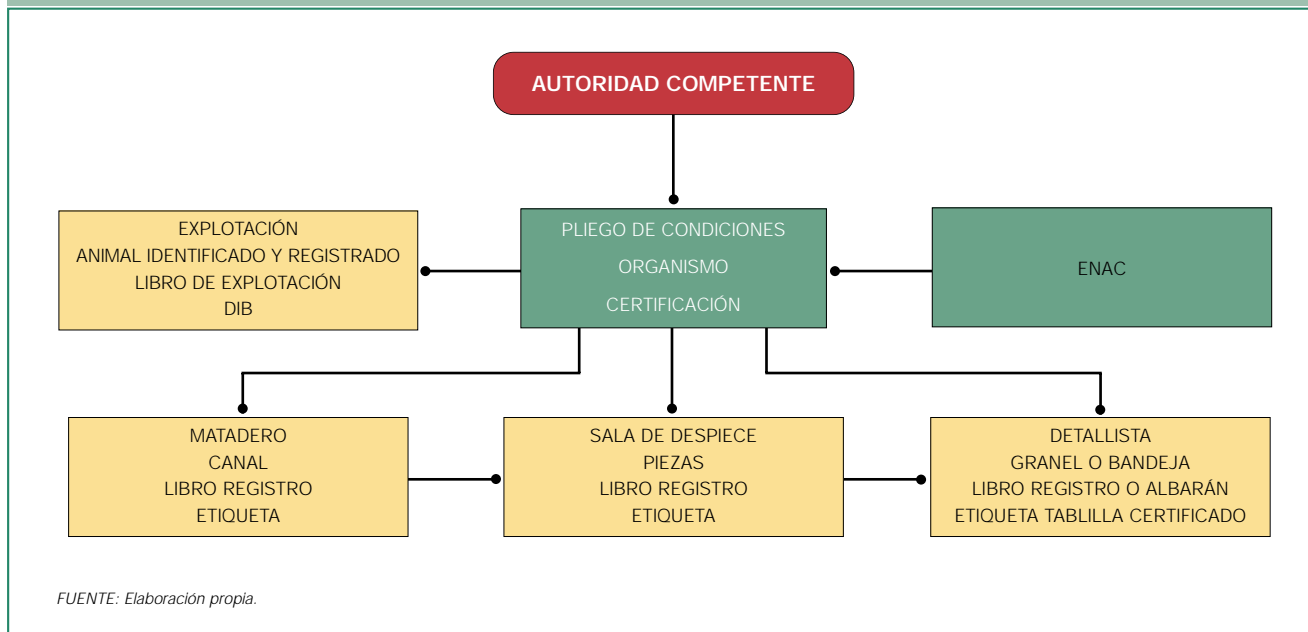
AUTORIDAD COMPETENTE

EXPLOTACIÓN
ANIMAL IDENTIFICADO Y REGISTRADO
LIBRO DE EXPLOTACIÓN
DIB

PLIEGO DE CONDICIONES
ORGANISMO
CERTIFICACIÓN

ENAC

MATADERO
CANAL
LIBRO REGISTRO
ETIQUETA

SALA DE DESPIECE
PIEZAS
LIBRO REGISTRO
ETIQUETA

DETALLISTA
GRANEL O BANDEJA
LIBRO REGISTRO O ALBARÁN
ETIQUETA TABLILLA CERTIFICADO

FUENTE: Elaboración propia.